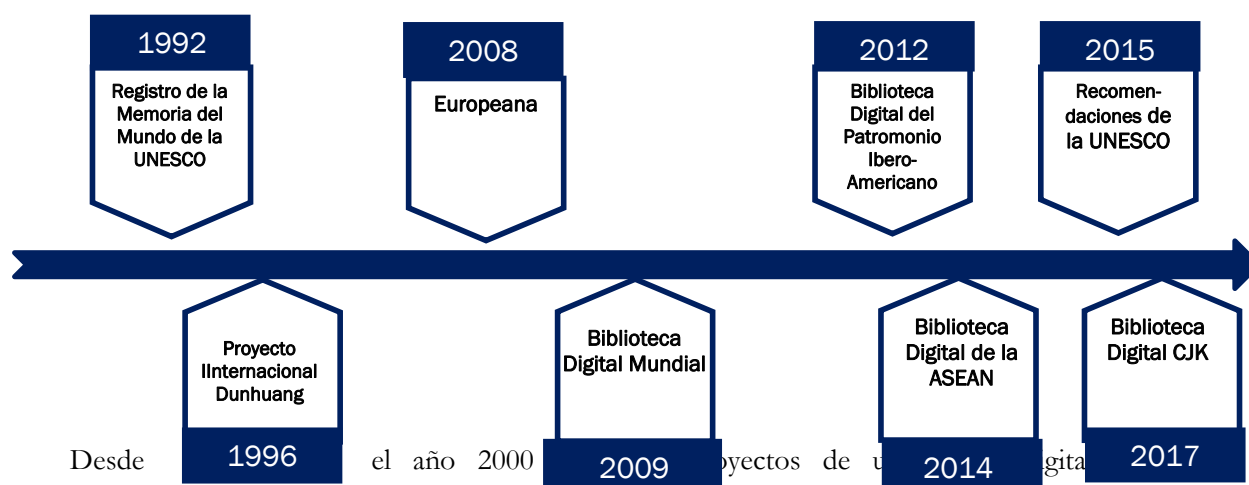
1992

Registro de la Memoria del Mundo de la UNESCO

2008

Europeana

2012

Biblioteca Digital del Patromonio Ibero-Americano

2015

Recomendaciones de la UNESCO

Proyecto IInternacional Dunhuang

1996

Biblioteca Digital Mundial

2009

Biblioteca Digital de la ASEAN

2014

Biblioteca Digital CJK

2017

Desde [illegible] el año 2000 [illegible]oyectos de u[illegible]gita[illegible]